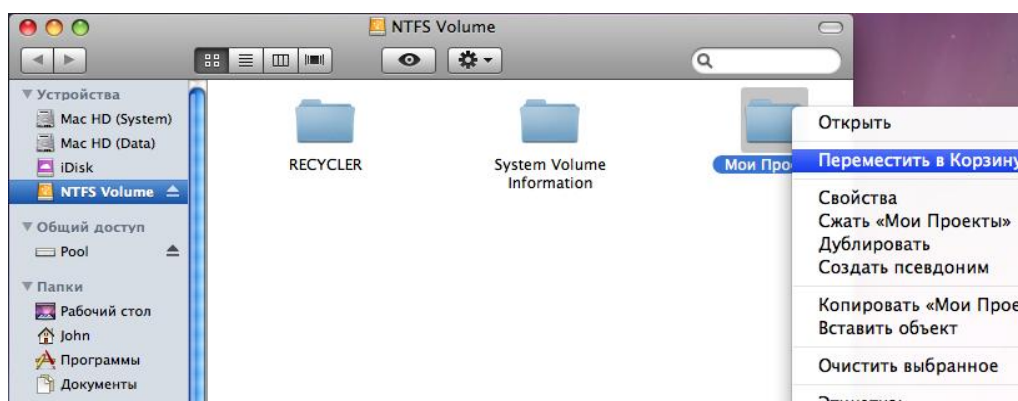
NTFS Volume

▼ Устройства
Mac HD (System)
Mac HD (Data)
iDisk
NTFS Volume

▼ Общий доступ
Pool

▼ Папки
Рабочий стол
John
Программы
Документы

RECYCLER
System Volume Information
Мои Про

Открыть
Переместить в Корзину
Свойства
Сжать «Мои Проекты»
Дублировать
Создать псевдоним
Копировать «Мои Прое
Вставить объект
Очистить выбранное
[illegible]